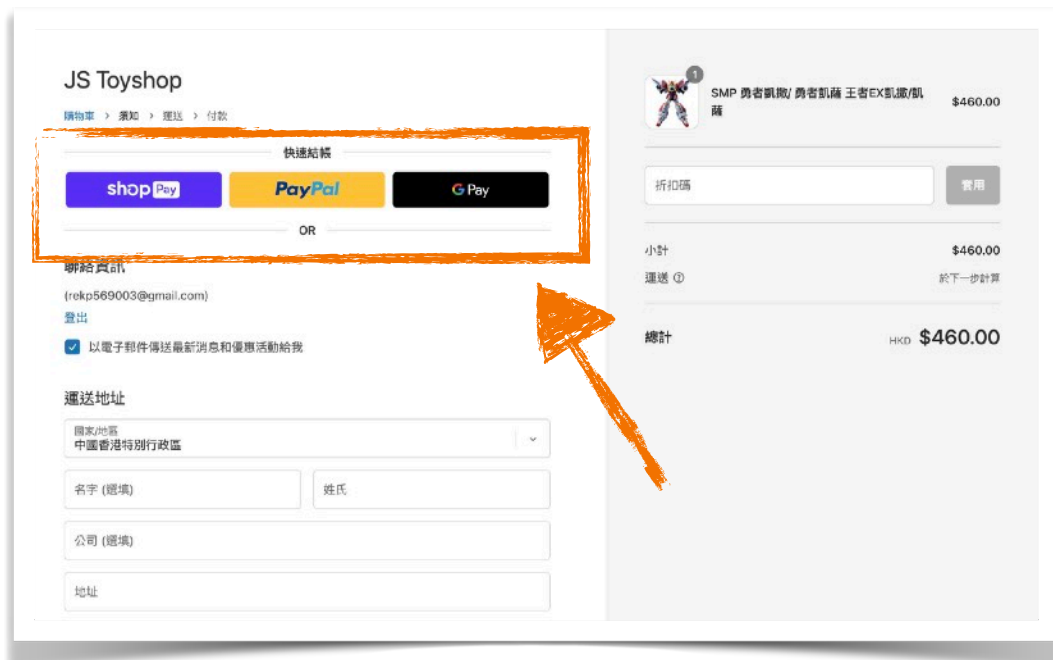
JS Toyshop

購物車 › 須知 › 運送 › 付款

快速結帳

shop Pay

PayPal

G Pay

OR

聯絡資訊

(rekp569003@gmail.com)

登出

以電子郵件傳送最新消息和優惠活動給我

運送地址

國家/地區
中國香港特別行政區

名字 (選填)

姓氏

公司 (選填)

地址

1

SMP 勇者凱撒/ 勇者凱薩 王者EX凱撒/凱薩

$460.00

折扣碼

套用

小計 $460.00

運送 ⓘ 於下一步計算

總計 HKD $460.00